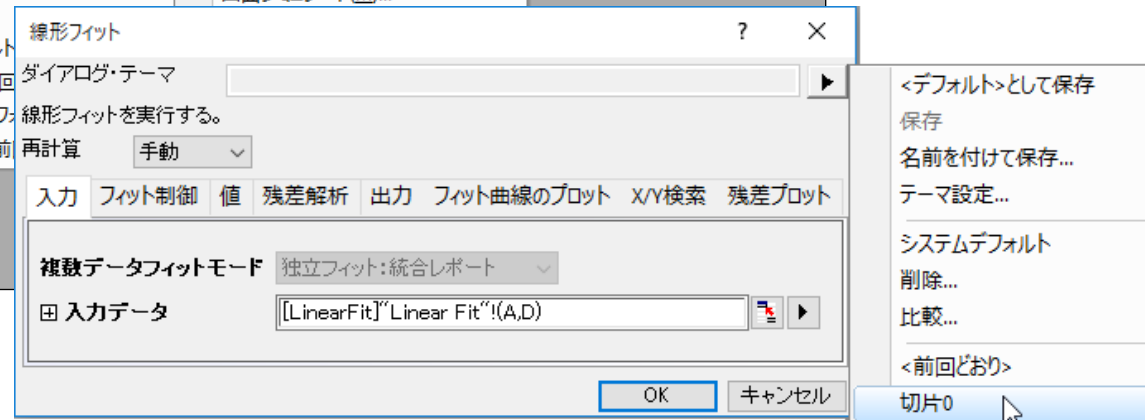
線形フィット
?
ダイアログ・テーマ
線形フィットを実行する。
再計算 手動
入力 フィット制御 値 残差解析 出力 フィット曲線のプロット X/Y検索 残差プロット
複数データフィットモード 独立フィット：統合レポート
⊞ 入力データ [LinearFit]"Linear Fit"!(A,D)
OK キャンセル
<デフォルト>として保存
保存
名前を付けて保存...
テーマ設定...
システムデフォルト
削除...
比較...
<前回どおり>
切片0